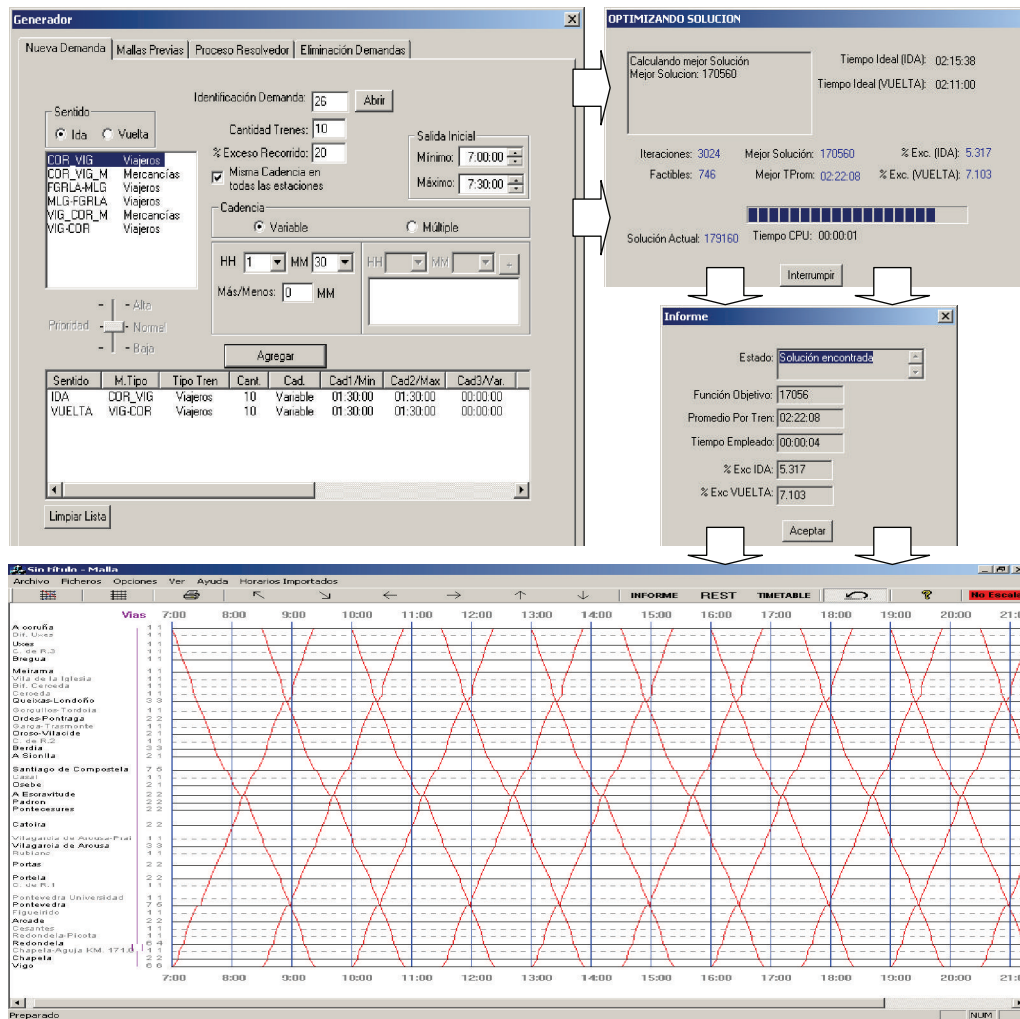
Generador

Nueva Demanda | Mallas Previas | Proceso Resolvedor | Eliminación Demandas

Identificación Demanda: 26 Abrir

Sentido
Ida Vuelta

Cantidad Trenes: 10
% Exceso Recorrido: 20
Misma Cadencia en todas las estaciones

Salida Inicial
Mínimo: 7:00:00
Máximo: 7:30:00

COR_VIG Viajeros
COR_VIG_M Mercancías
FGRLA-MLG Viajeros
MLG-FGRLA Viajeros
VIG_COR_M Mercancías
VIG-COR Viajeros

Cadencia
Variable Múltiple

HH 1 MM 30
HH MM
Más/Menos: 0 MM

Prioridad - Alta - Normal - Baja

Agregar

| Sentido | M.Tipo | Tipo Tren | Cant. | Cad. | Cad1/Min | Cad2/Max | Cad3/Var. |
|---|---|---|---|---|---|---|---|
| IDA | COR_VIG | Viajeros | 10 | Variable | 01:30:00 | 01:30:00 | 00:00:00 |
| VUELTA | VIG-COR | Viajeros | 10 | Variable | 01:30:00 | 01:30:00 | 00:00:00 |

Limpiar Lista

OPTIMIZANDO SOLUCION

Calculando mejor Solución
Mejor Solucion: 170560

Tiempo Ideal (IDA): 02:15:38
Tiempo Ideal (VUELTA): 02:11:00

Iteraciones: 3024 Mejor Solución: 170560 % Exc. (IDA): 5.317
Factibles: 746 Mejor TProm: 02:22:08 % Exc. (VUELTA): 7.103

Solución Actual: 179160 Tiempo CPU: 00:00:01

Interrumpir

Informe

Estado: Solución encontrada
Función Objetivo: 17056
Promedio Por Tren: 02:22:08
Tiempo Empleado: 00:00:04
% Exc IDA: 5.317
% Exc VUELTA: 7.103

Aceptar

Sin título - Malla
Archivo Ficheros Opciones Ver Ayuda Horarios Importados
INFORME REST TIMETABLE No Escala

Vias 7:00 8:00 9:00 10:00 11:00 12:00 13:00 14:00 15:00 16:00 17:00 18:00 19:00 20:00 21:0

A coruña 1 1
Bif. Uxes 1 1
Uxes 1 1
C. de R.3 1 1
Bregua 1 1
Meirama 1 1
Vila de la Iglesia 1 1
Bif. Cerceda 1 1
Cerceda 1 1
Queixas-Londoño 3 3
Gorgullos-Tordoia 1 1
Ordes-Pontraga 2 2
Sarga Trasmonte 1 1
Oroso-Vilacide 2 1
C. de R.2 1 1
Berdia 3 3
A Sionlla 2 1
Santiago de Compostela 7 6
Casal 1 1
Osebe 2 1
A Esclavitude 2 2
Padron 2 2
Pontecesures 2 2
Catoira 2 2
Vilagarcia de Arousa-Fial 1 1
Vilagarcia de Arousa 3 3
Rubianc 1 1
Portas 2 2
Portela 2 2
C. de R.1 1 1
Pontevedra Universidad 1 1
Pontevedra 7 6
Figueirido 1 1
Arcade 2 2
Cesantes 1 1
Redondela-Picota 1 1
Redondela 6 4
Chapela-Aguja KM. 171.0 1 1
Chapela 2 2
Vigo 6 6

7:00 8:00 9:00 10:00 11:00 12:00 13:00 14:00 15:00 16:00 17:00 18:00 19:00 20:00 21:0

Preparado NUM